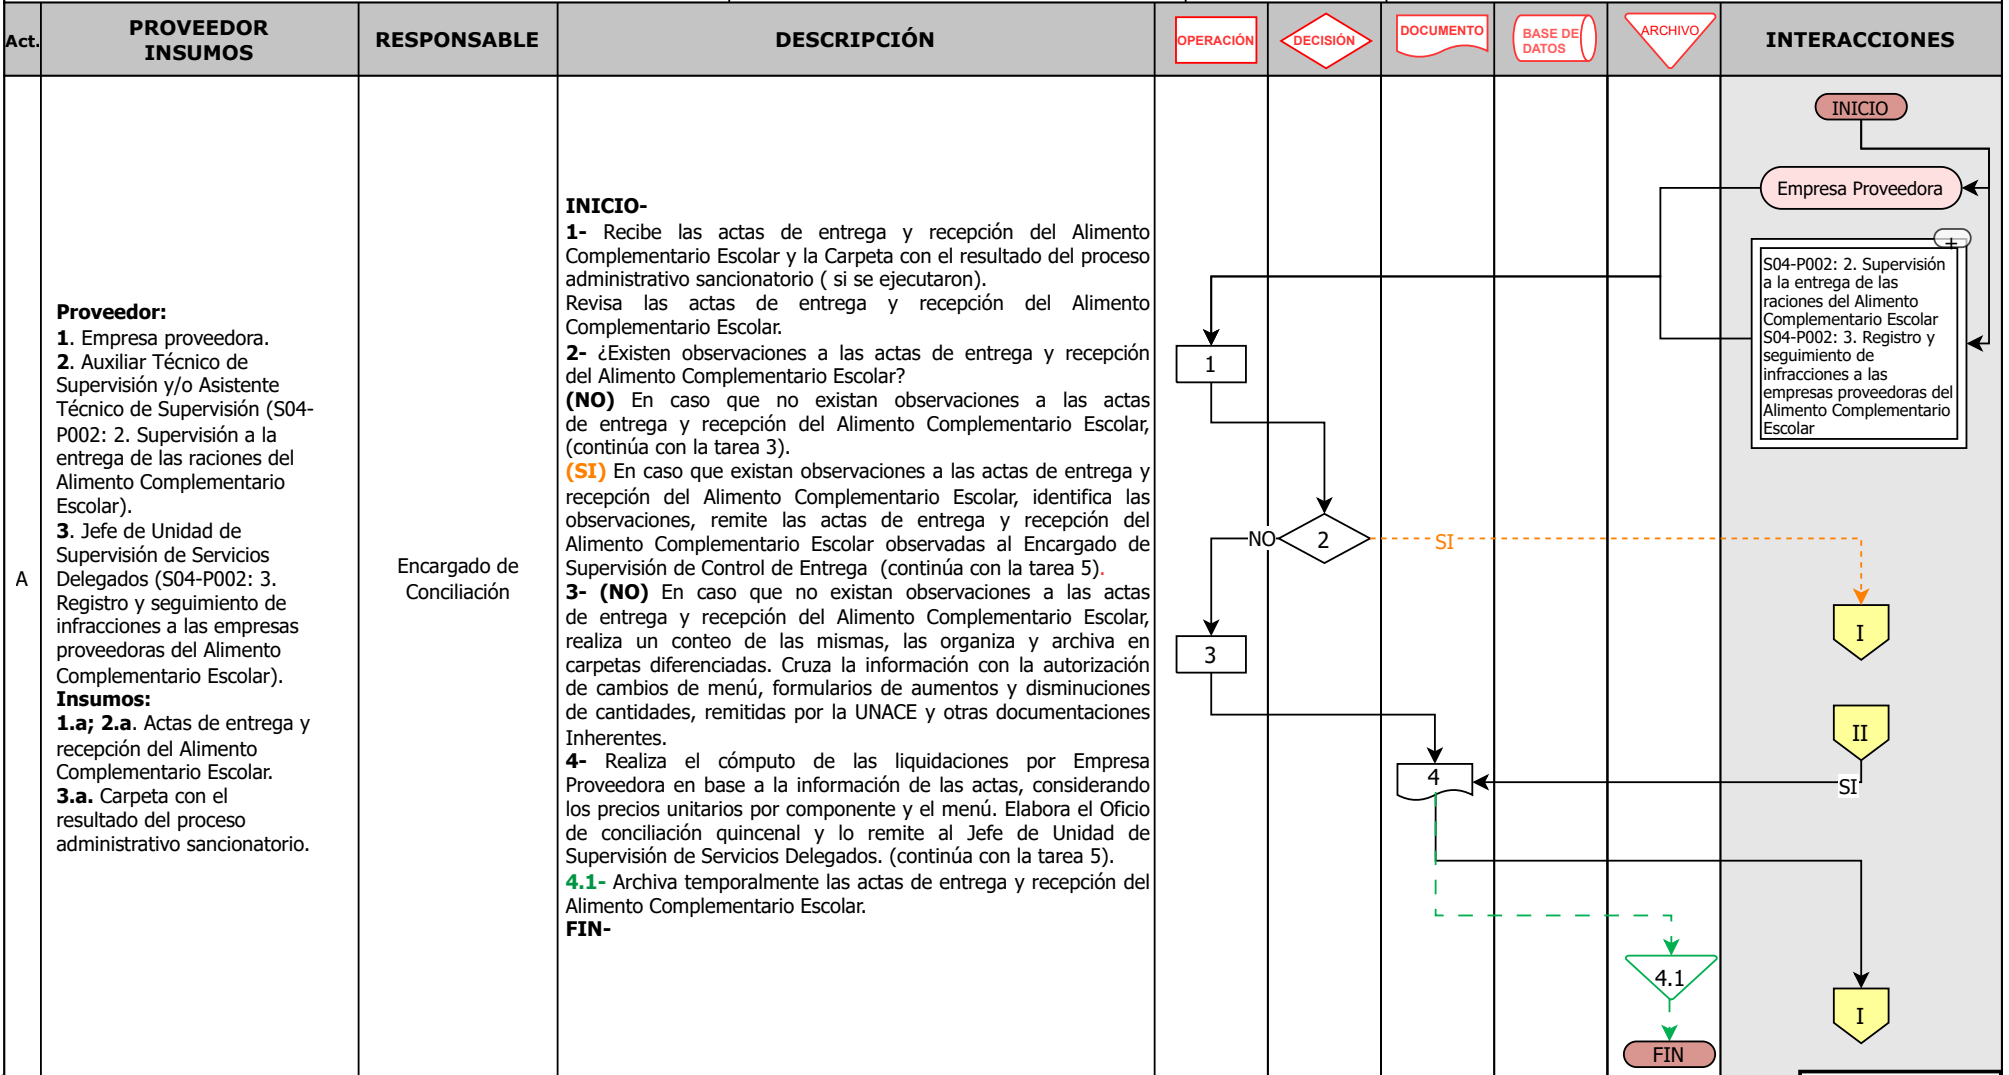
| Act. | PROVEEDOR INSUMOS | RESPONSABLE | DESCRIPCIÓN | OPERACIÓN | DECISIÓN | DOCUMENTO | BASE DE DATOS | ARCHIVO | INTERACCIONES |
|---|---|---|---|---|---|---|---|---|---|
| A | **Proveedor:** **1**. Empresa proveedora. **2**. Auxiliar Técnico de Supervisión y/o Asistente Técnico de Supervisión (S04-P002: 2. Supervisión a la entrega de las raciones del Alimento Complementario Escolar). **3**. Jefe de Unidad de Supervisión de Servicios Delegados (S04-P002: 3. Registro y seguimiento de infracciones a las empresas proveedoras del Alimento Complementario Escolar). **Insumos:** **1.a; 2.a**. Actas de entrega y recepción del Alimento Complementario Escolar. **3.a.** Carpeta con el resultado del proceso administrativo sancionatorio. | Encargado de Conciliación | **INICIO-** **1-** Recibe las actas de entrega y recepción del Alimento Complementario Escolar y la Carpeta con el resultado del proceso administrativo sancionatorio ( si se ejecutaron). Revisa las actas de entrega y recepción del Alimento Complementario Escolar. **2-** ¿Existen observaciones a las actas de entrega y recepción del Alimento Complementario Escolar? **(NO)** En caso que no existan observaciones a las actas de entrega y recepción del Alimento Complementario Escolar, (continúa con la tarea 3). **(SI)** En caso que existan observaciones a las actas de entrega y recepción del Alimento Complementario Escolar, identifica las observaciones, remite las actas de entrega y recepción del Alimento Complementario Escolar observadas al Encargado de Supervisión de Control de Entrega (continúa con la tarea 5). **3- (NO)** En caso que no existan observaciones a las actas de entrega y recepción del Alimento Complementario Escolar, realiza un conteo de las mismas, las organiza y archiva en carpetas diferenciadas. Cruza la información con la autorización de cambios de menú, formularios de aumentos y disminuciones de cantidades, remitidas por la UNACE y otras documentaciones Inherentes. **4-** Realiza el cómputo de las liquidaciones por Empresa Proveedora en base a la información de las actas, considerando los precios unitarios por componente y el menú. Elabora el Oficio de conciliación quincenal y lo remite al Jefe de Unidad de Supervisión de Servicios Delegados. (continúa con la tarea 5). **4.1-** Archiva temporalmente las actas de entrega y recepción del Alimento Complementario Escolar. **FIN-** | 1 3 | NO 2 SI | 4 | | 4.1 FIN | INICIO Empresa Proveedora + S04-P002: 2. Supervisión a la entrega de las raciones del Alimento Complementario Escolar S04-P002: 3. Registro y seguimiento de infracciones a las empresas proveedoras del Alimento Complementario Escolar I II SI I |